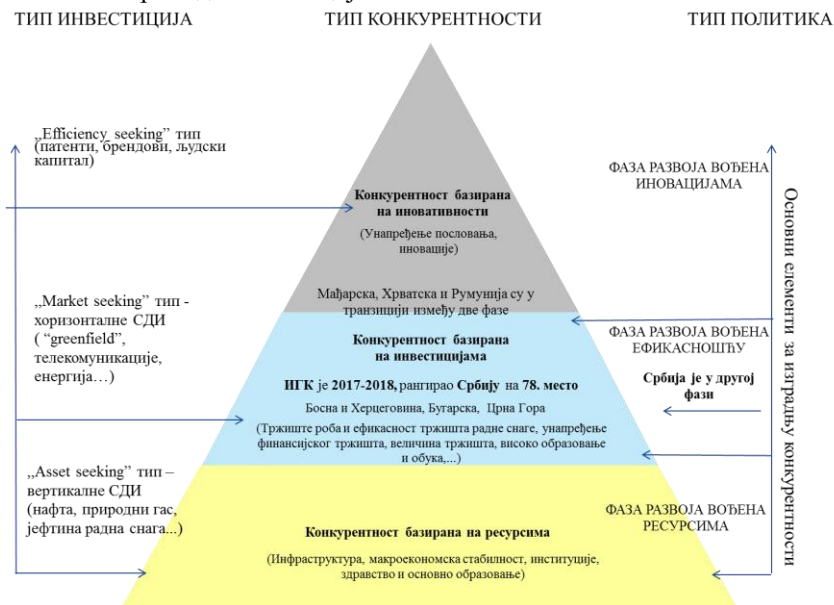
ТИП ИНВЕСТИЦИЈА

ТИП КОНКУРЕНТНОСТИ

ТИП ПОЛИТИКА

„Efficiency seeking" тип (патенти, брендови, људски капитал)

„Market seeking" тип - хоризонталне СДИ („greenfield", телекомуникације, енергија…)

„Asset seeking" тип – вертикалне СДИ (нафта, природни гас, јефтина радна снага...)

Конкурентност базирана на иновативности

(Унапређење пословања, иновације)

Мађарска, Хрватска и Румунија су у транзицији између две фазе

Конкурентност базирана на инвестицијама

ИГК је 2017-2018, рангирао Србију на 78. место

Босна и Херцеговина, Бугарска, Црна Гора

(Тржиште роба и ефикасност тржишта радне снаге, унапређење финансијског тржишта, величина тржишта, високо образовање и обука,...)

Конкурентност базирана на ресурсима

(Инфраструктура, макроекономска стабилност, институције, здравство и основно образовање)

ФАЗА РАЗВОЈА ВОЂЕНА ИНОВАЦИЈАМА

ФАЗА РАЗВОЈА ВОЂЕНА ЕФИКАСНОШЋУ

Србија је у другој фази

ФАЗА РАЗВОЈА ВОЂЕНА РЕСУРСИМА

Основни елементи за изградњу конкурентности